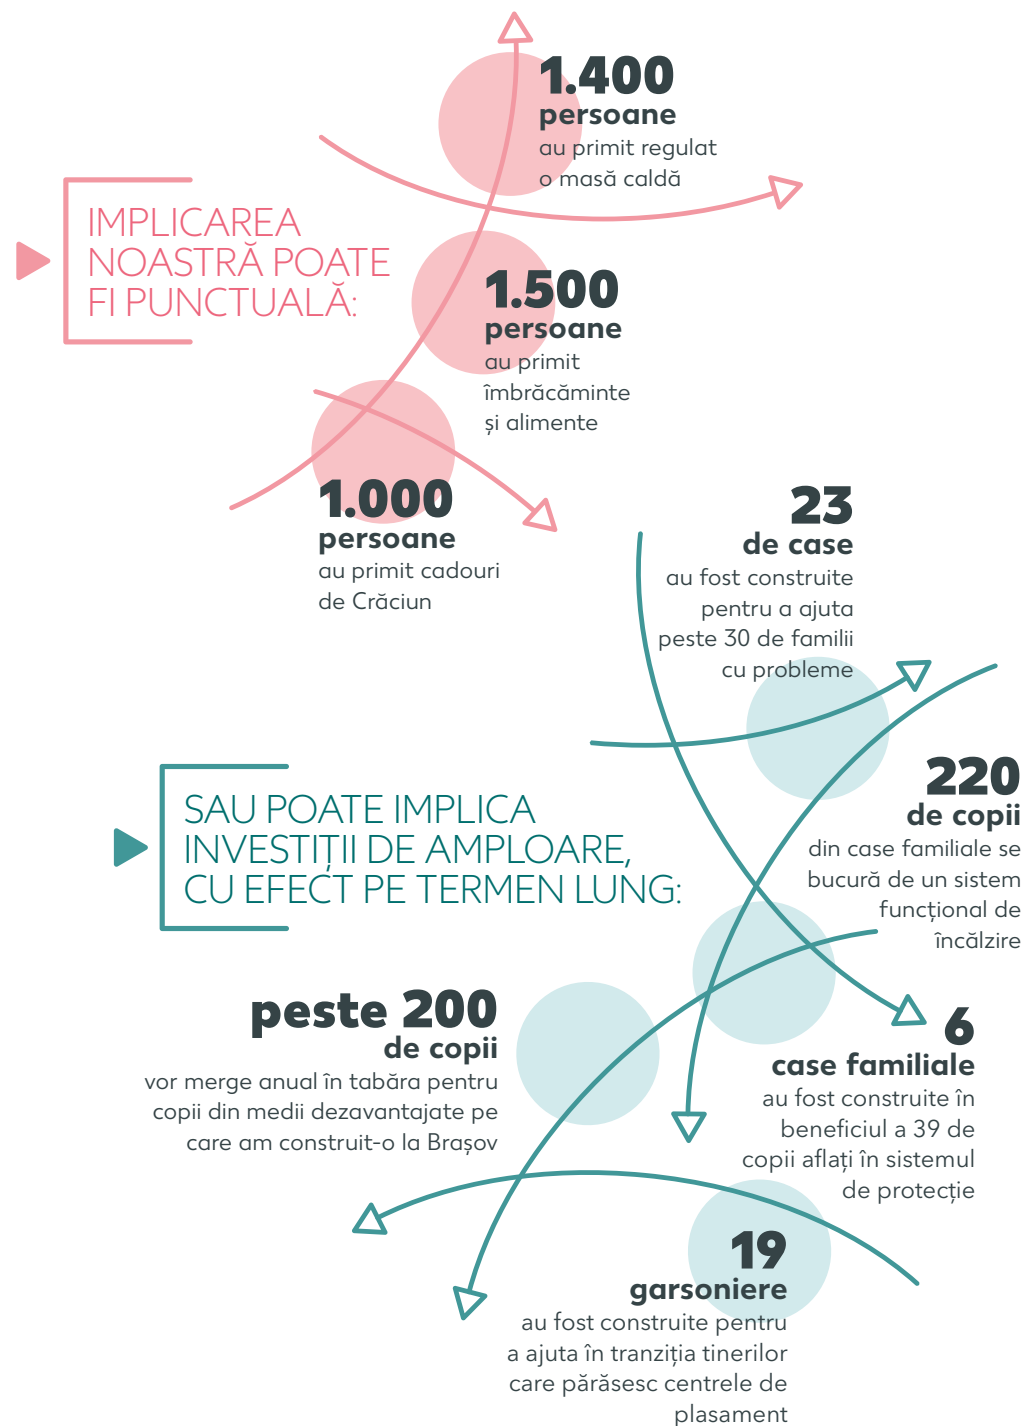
1.400
persoane
au primit regulat o masă caldă

IMPLICAREA NOASTRĂ POATE FI PUNCTUALĂ:

1.500
persoane
au primit îmbrăcăminte și alimente

1.000
persoane
au primit cadouri de Crăciun

23
de case
au fost construite pentru a ajuta peste 30 de familii cu probleme

220
de copii
din case familiale se bucură de un sistem funcțional de încălzire

SAU POATE IMPLICA INVESTIȚII DE AMPLOARE, CU EFECT PE TERMEN LUNG:

peste 200
de copii
vor merge anual în tabăra pentru copii din medii dezavantajate pe care am construit-o la Brașov

6
case familiale
au fost construite în beneficiul a 39 de copii aflați în sistemul de protecție

19
garsoniere
au fost construite pentru a ajuta în tranziția tinerilor care părăsesc centrele de plasament